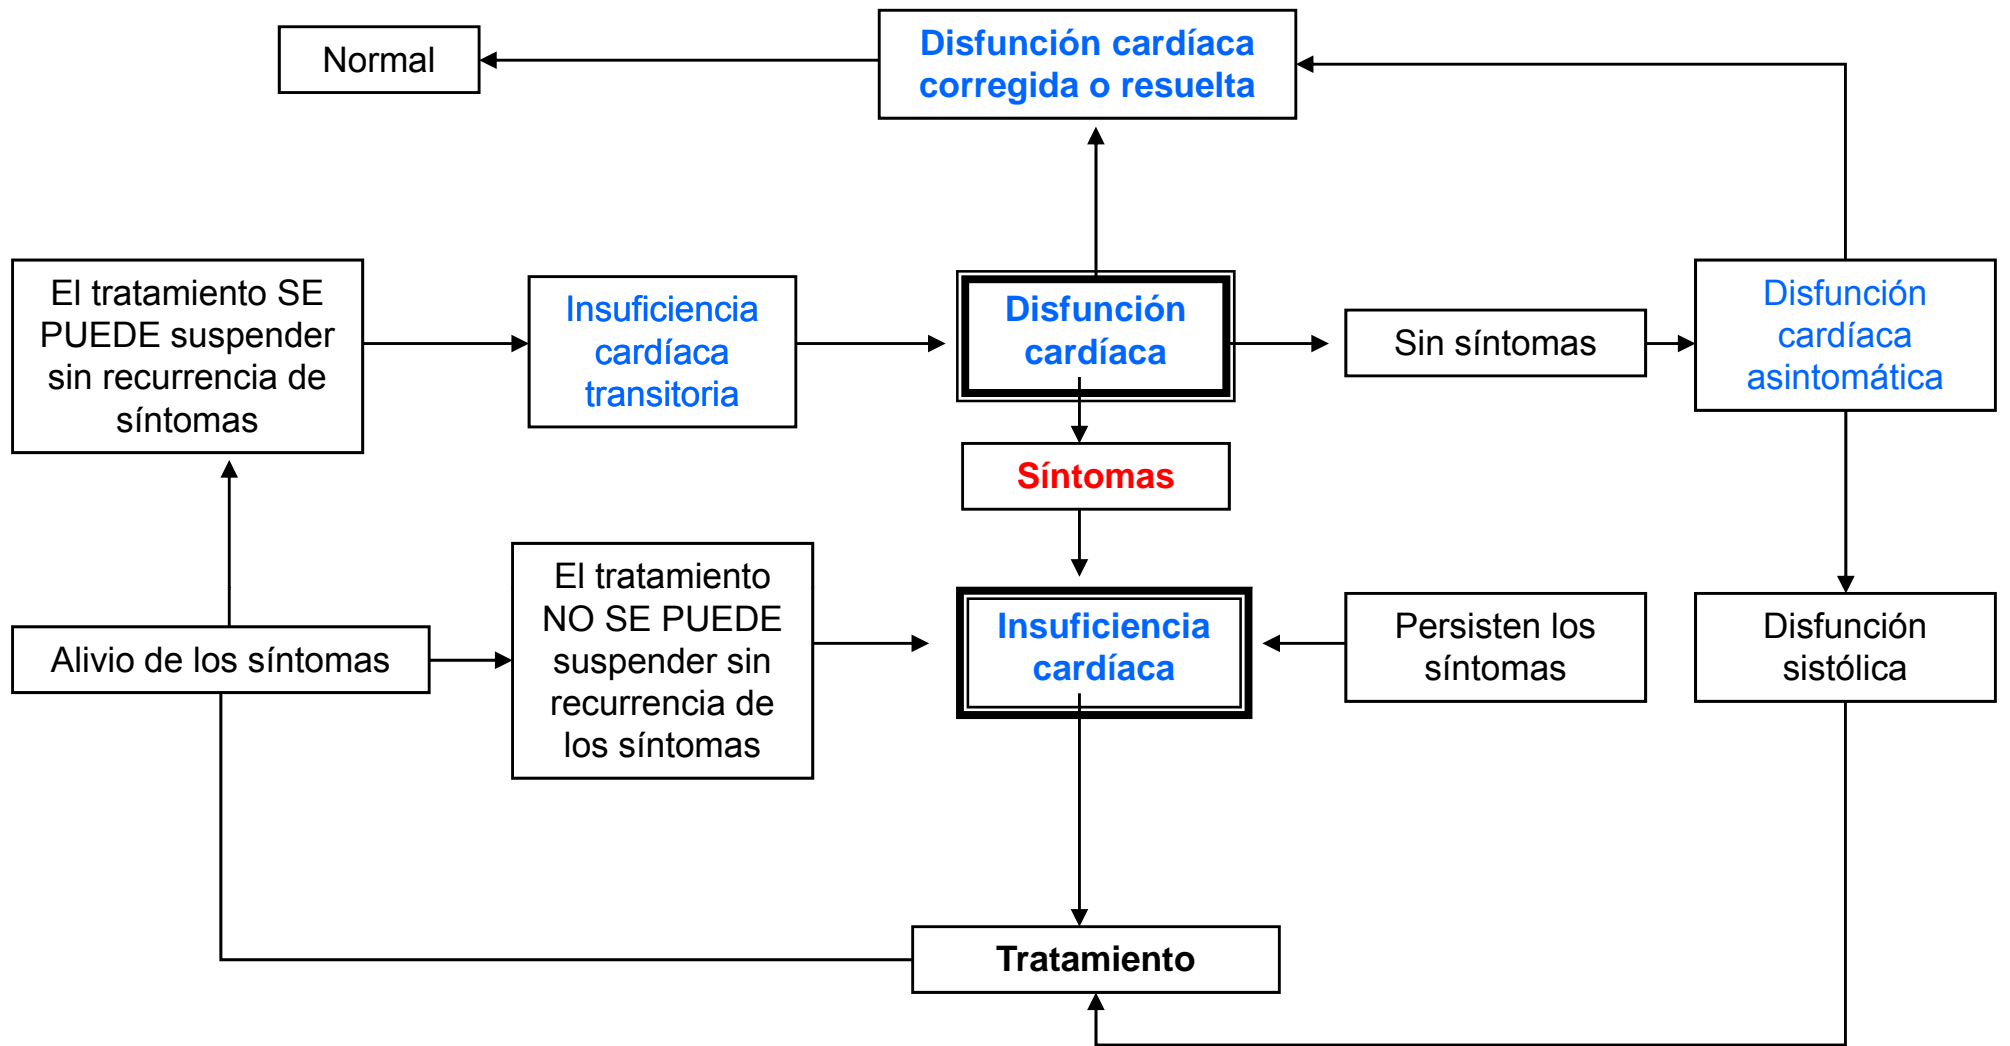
Normal

Disfunción cardíaca corregida o resuelta

El tratamiento SE PUEDE suspender sin recurrencia de síntomas

Insuficiencia cardíaca transitoria

Disfunción cardíaca

Sin síntomas

Disfunción cardíaca asintomática

Síntomas

Alivio de los síntomas

El tratamiento NO SE PUEDE suspender sin recurrencia de los síntomas

Insuficiencia cardíaca

Persisten los síntomas

Disfunción sistólica

Tratamiento